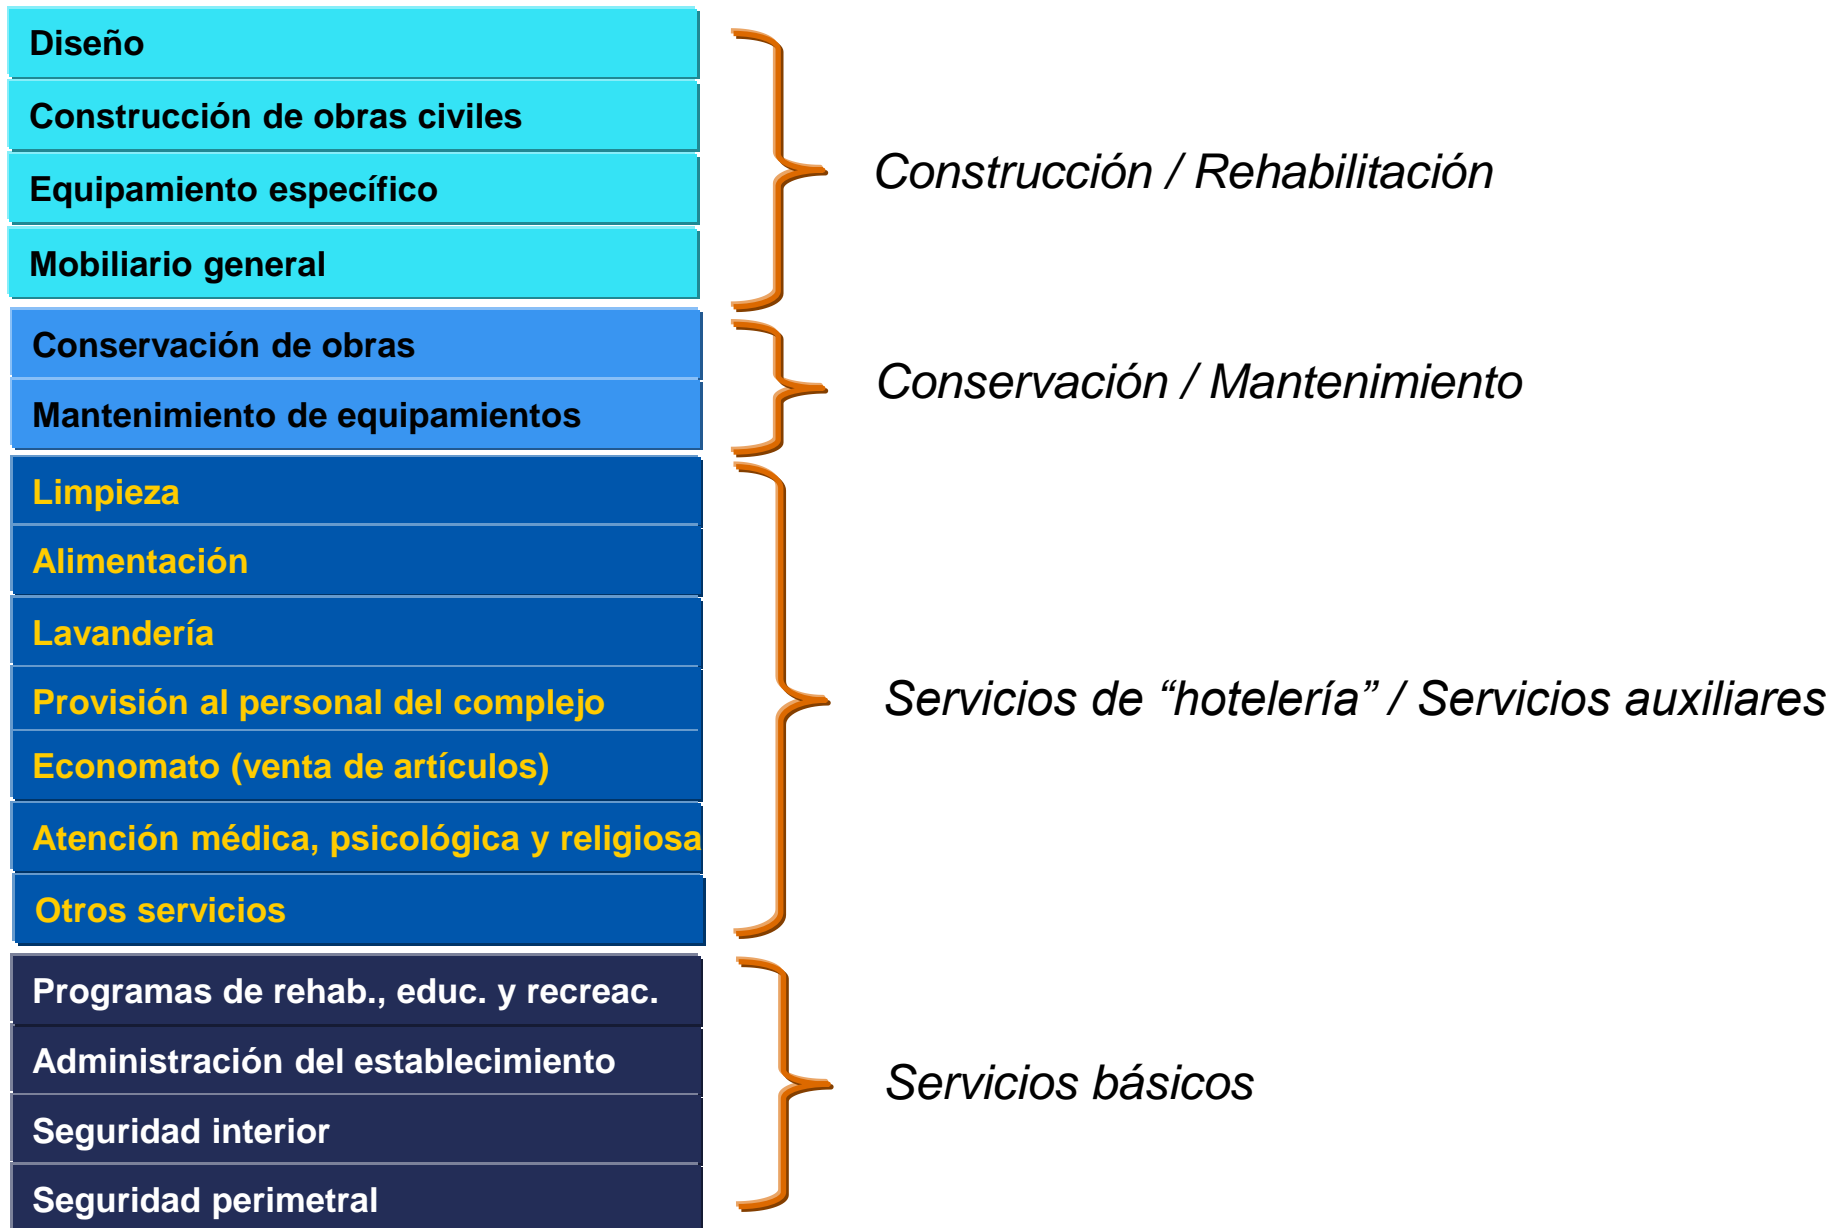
Diseño
Construcción de obras civiles
Equipamiento específico
Mobiliario general

Construcción / Rehabilitación

Conservación de obras
Mantenimiento de equipamientos

Conservación / Mantenimiento

Limpieza
Alimentación
Lavandería
Provisión al personal del complejo
Economato (venta de artículos)
Atención médica, psicológica y religiosa
Otros servicios

Servicios de “hotelería” / Servicios auxiliares

Programas de rehab., educ. y recreac.
Administración del establecimiento
Seguridad interior
Seguridad perimetral

Servicios básicos